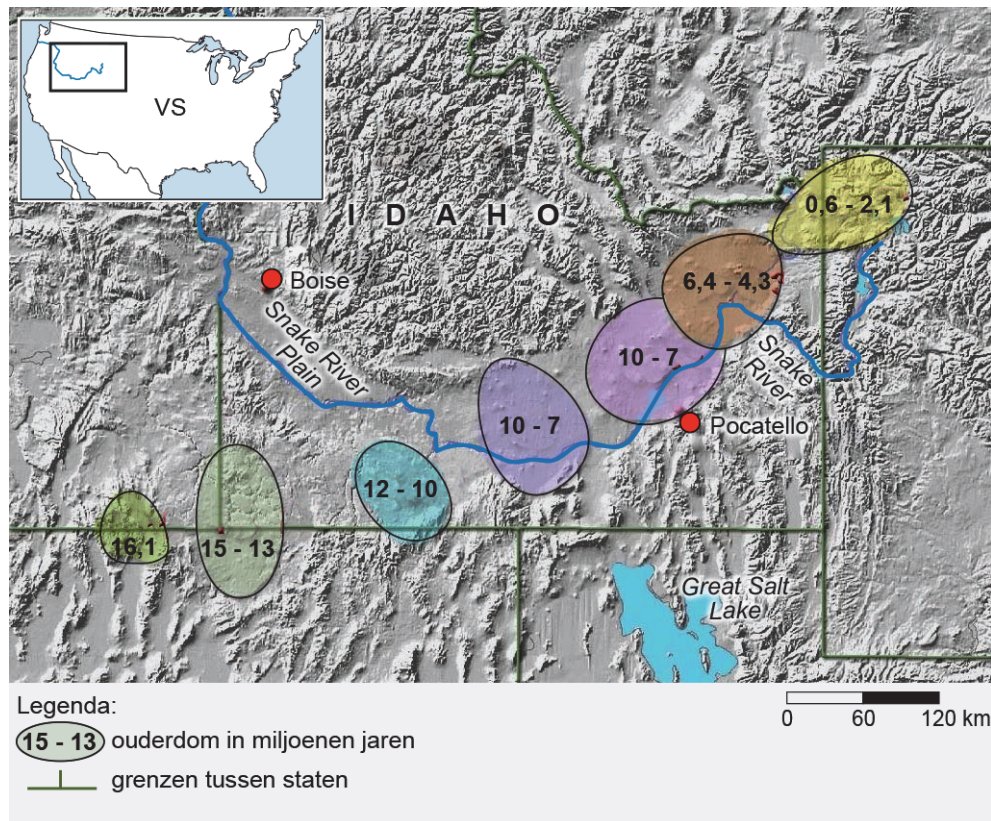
VS

I D A H O

Boise

Snake River Plain

0,6 - 2,1

6,4 - 4,3

10 - 7

Snake River

10 - 7

Pocatello

12 - 10

16,1

15 - 13

Great Salt Lake

Legenda:

15 - 13 ouderdom in miljoenen jaren

grenzen tussen staten

0 60 120 km